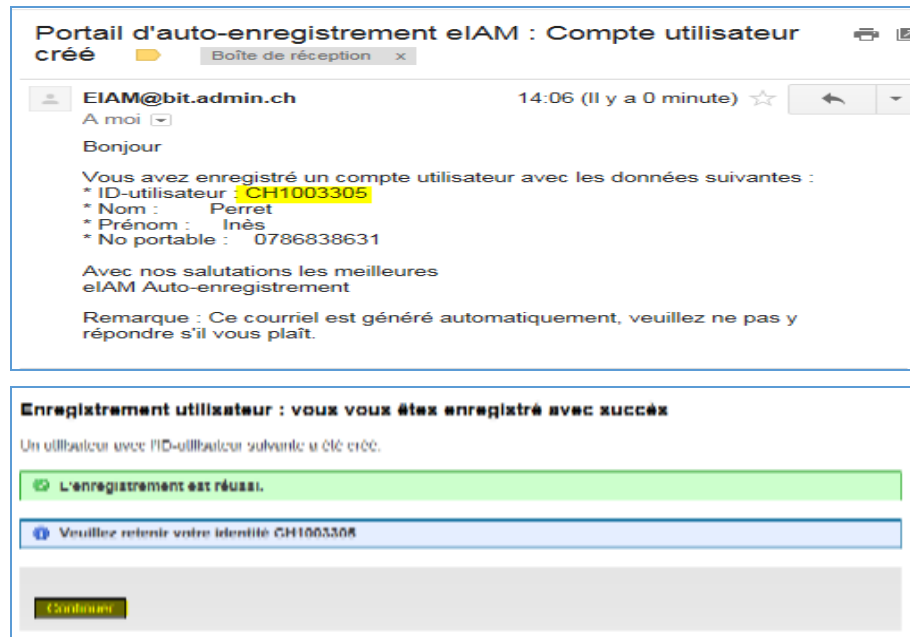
Portail d'auto-enregistrement eIAM : Compte utilisateur créé

Boîte de réception x

EIAM@bit.admin.ch

14:06 (Il y a 0 minute)

A moi

Bonjour

Vous avez enregistré un compte utilisateur avec les données suivantes :
* ID-utilisateur : CH1003305
* Nom : Perret
* Prénom : Inès
* No portable : 0786838631

Avec nos salutations les meilleures
eIAM Auto-enregistrement

Remarque : Ce courriel est généré automatiquement, veuillez ne pas y répondre s'il vous plaît.

Enregistrement utilisateur : vous vous êtes enregistré avec succès

Un utilisateur avec l'ID-utilisateur suivante a été créé.

L'enregistrement est réussi.

Veuillez retenir votre identité CH1003305

Continuer